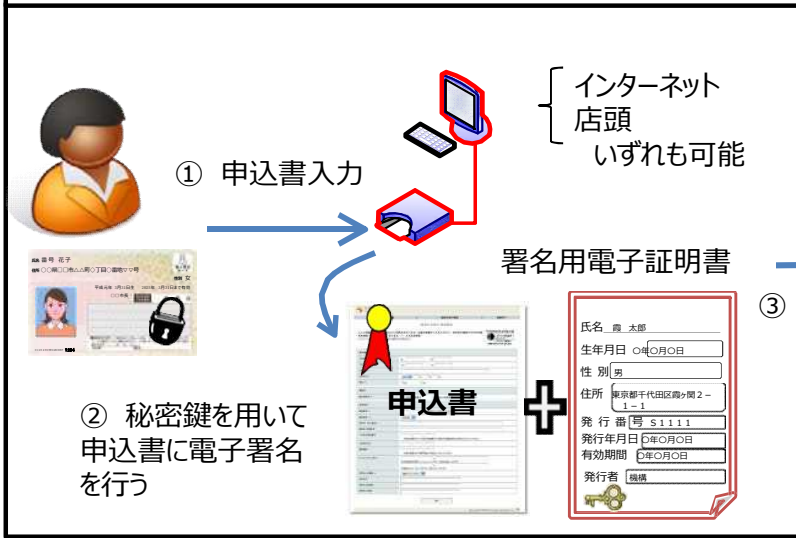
インターネット
店頭
いずれも可能

① 申込書入力

署名用電子証明書

③

② 秘密鍵を用いて申込書に電子署名を行う

申込書

氏名 霞 太郎
生年月日 ○年○月○日
性 別 男
住所 東京都千代田区霞ヶ関２－１－１
発 行 番号 Ｓ１１１１
発行年月日 ○年○月○日
有効期間 ○年○月○日
発行者 機構